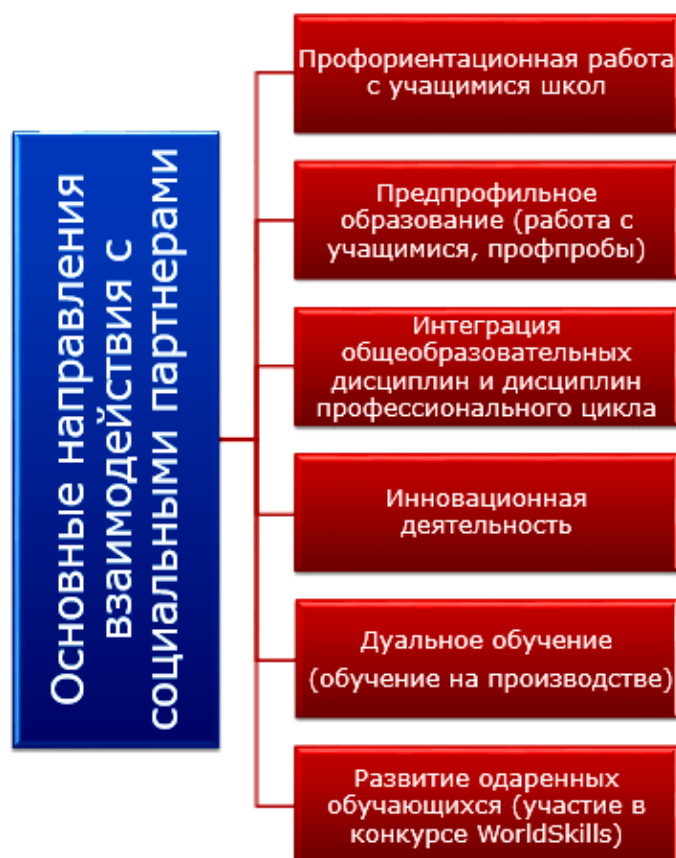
Основные направления взаимодействия с социальными партнерами

Профориентационная работа с учащимися школ

Предпрофильное образование (работа с учащимися, профпробы)

Интеграция общеобразовательных дисциплин и дисциплин профессионального цикла

Инновационная деятельность

Дуальное обучение (обучение на производстве)

Развитие одаренных обучающихся (участие в конкурсе WorldSkills)